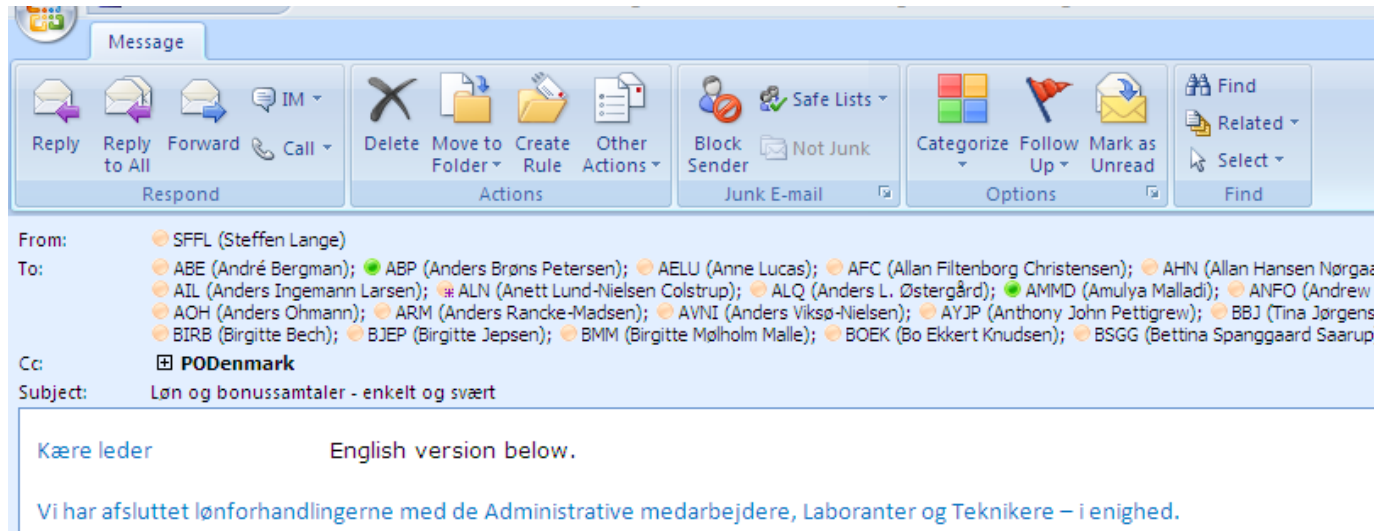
Message

Reply
Reply to All
Forward
IM
Call
Respond

Delete
Move to Folder
Create Rule
Other Actions
Actions

Block Sender
Safe Lists
Not Junk
Junk E-mail

Categorize
Follow Up
Mark as Unread
Options

Find
Related
Select
Find

From: SFFL (Steffen Lange)
To: ABE (André Bergman); ABP (Anders Brøns Petersen); AELU (Anne Lucas); AFC (Allan Filtenborg Christensen); AHN (Allan Hansen Nørgaa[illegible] AIL (Anders Ingemann Larsen); ALN (Anett Lund-Nielsen Colstrup); ALQ (Anders L. Østergård); AMMD (Amulya Malladi); ANFO (Andrew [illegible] AOH (Anders Ohmann); ARM (Anders Rancke-Madsen); AVNI (Anders Viksø-Nielsen); AYJP (Anthony John Pettigrew); BBJ (Tina Jørgens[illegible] BIRB (Birgitte Bech); BJEP (Birgitte Jepsen); BMM (Birgitte Mølholm Malle); BOEK (Bo Ekkert Knudsen); BSGG (Bettina Spanggaard Saarup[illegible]
Cc: PODenmark
Subject: Løn og bonussamtaler - enkelt og svært

Kære leder English version below.

Vi har afsluttet lønforhandlingerne med de Administrative medarbejdere, Laboranter og Teknikere – i enighed.